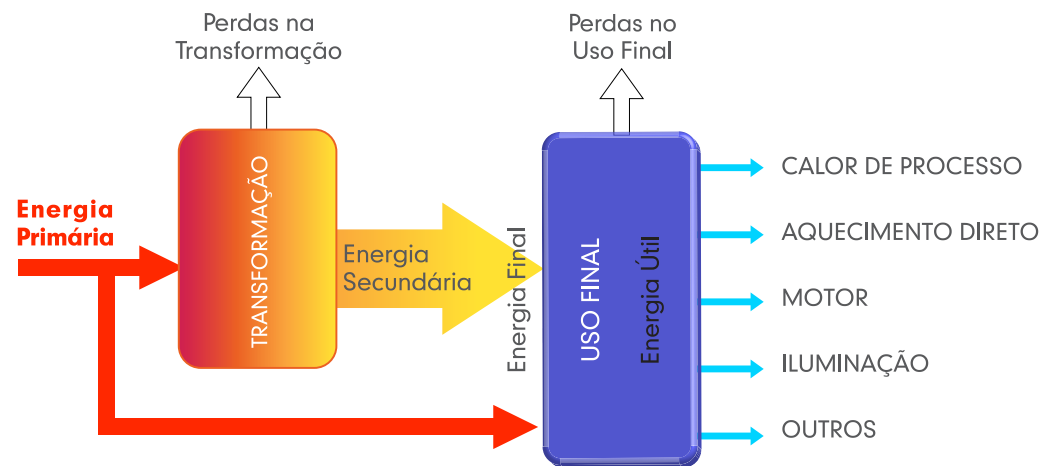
Perdas na Transformação

Perdas no Uso Final

Energia Primária

TRANSFORMAÇÃO

Energia Secundária

Energia Final

USO FINAL

Energia Útil

CALOR DE PROCESSO

AQUECIMENTO DIRETO

MOTOR

ILUMINAÇÃO

OUTROS